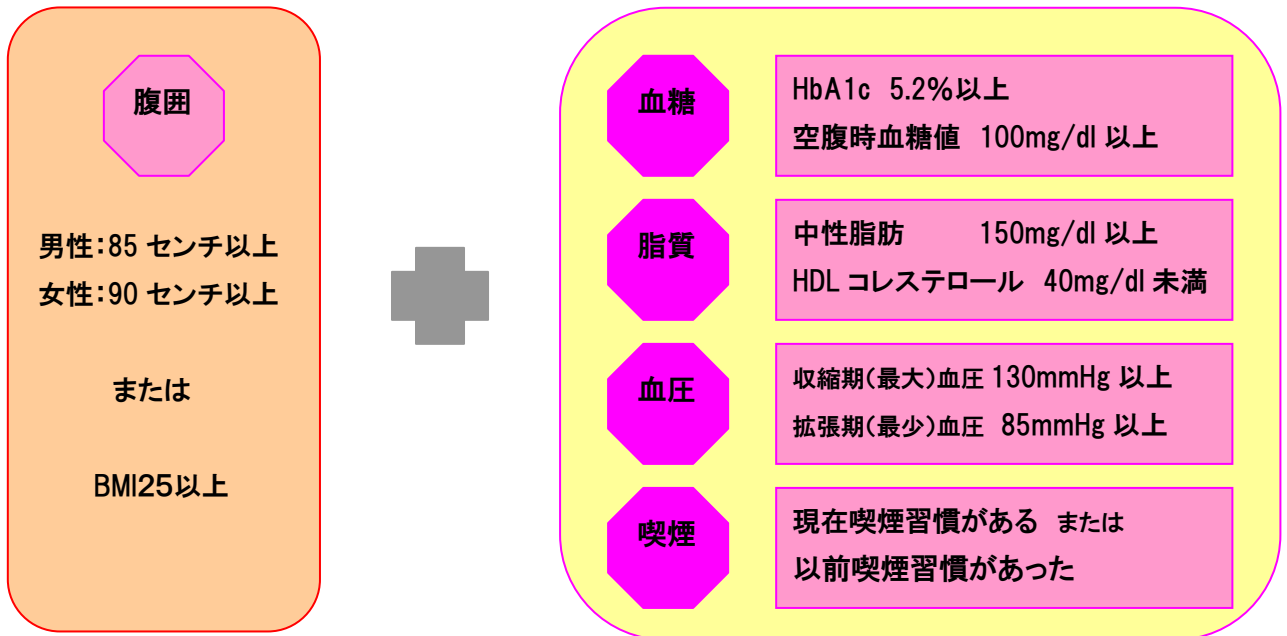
腹囲

男性:85 センチ以上
女性:90 センチ以上

または

BMI25以上

血糖
HbA1c 5.2%以上
空腹時血糖値 100mg/dl 以上

脂質
中性脂肪 150mg/dl 以上
HDL コレステロール 40mg/dl 未満

血圧
収縮期(最大)血圧 130mmHg 以上
拡張期(最少)血圧 85mmHg 以上

喫煙
現在喫煙習慣がある または
以前喫煙習慣があった